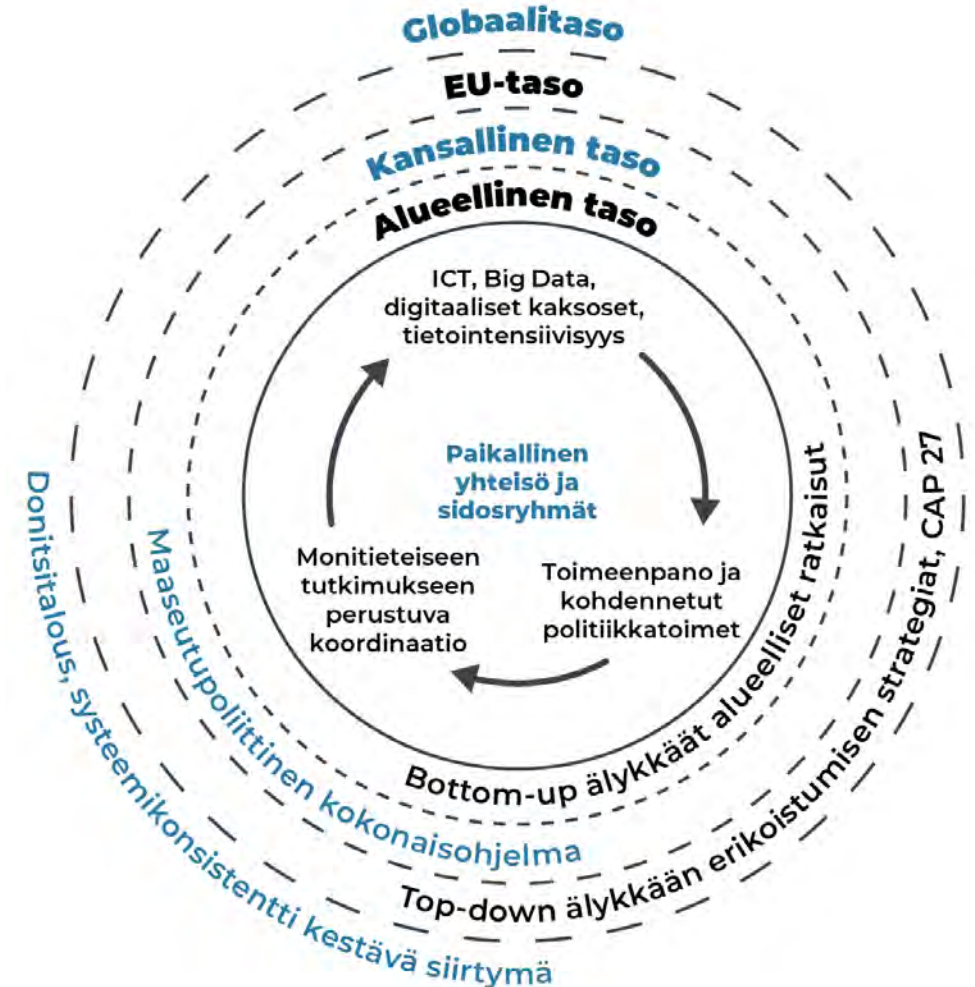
Globaalitaso

EU-taso

Kansallinen taso

Alueellinen taso

ICT, Big Data, digitaaliset kaksoset, tietointensiivisyys

Paikallinen yhteisö ja sidosryhmät

Toimeenpano ja kohdennetut politiikkatoimet

Monitieteiseen tutkimukseen perustuva koordinaatio

Bottom-up älykkäät alueelliset ratkaisut

Top-down älykkään erikoistumisen strategiat, CAP 27

Maaseutupoliittinen kokonaisohjelma

Donitsitalous, systeemikonsistentti kestävä siirtymä